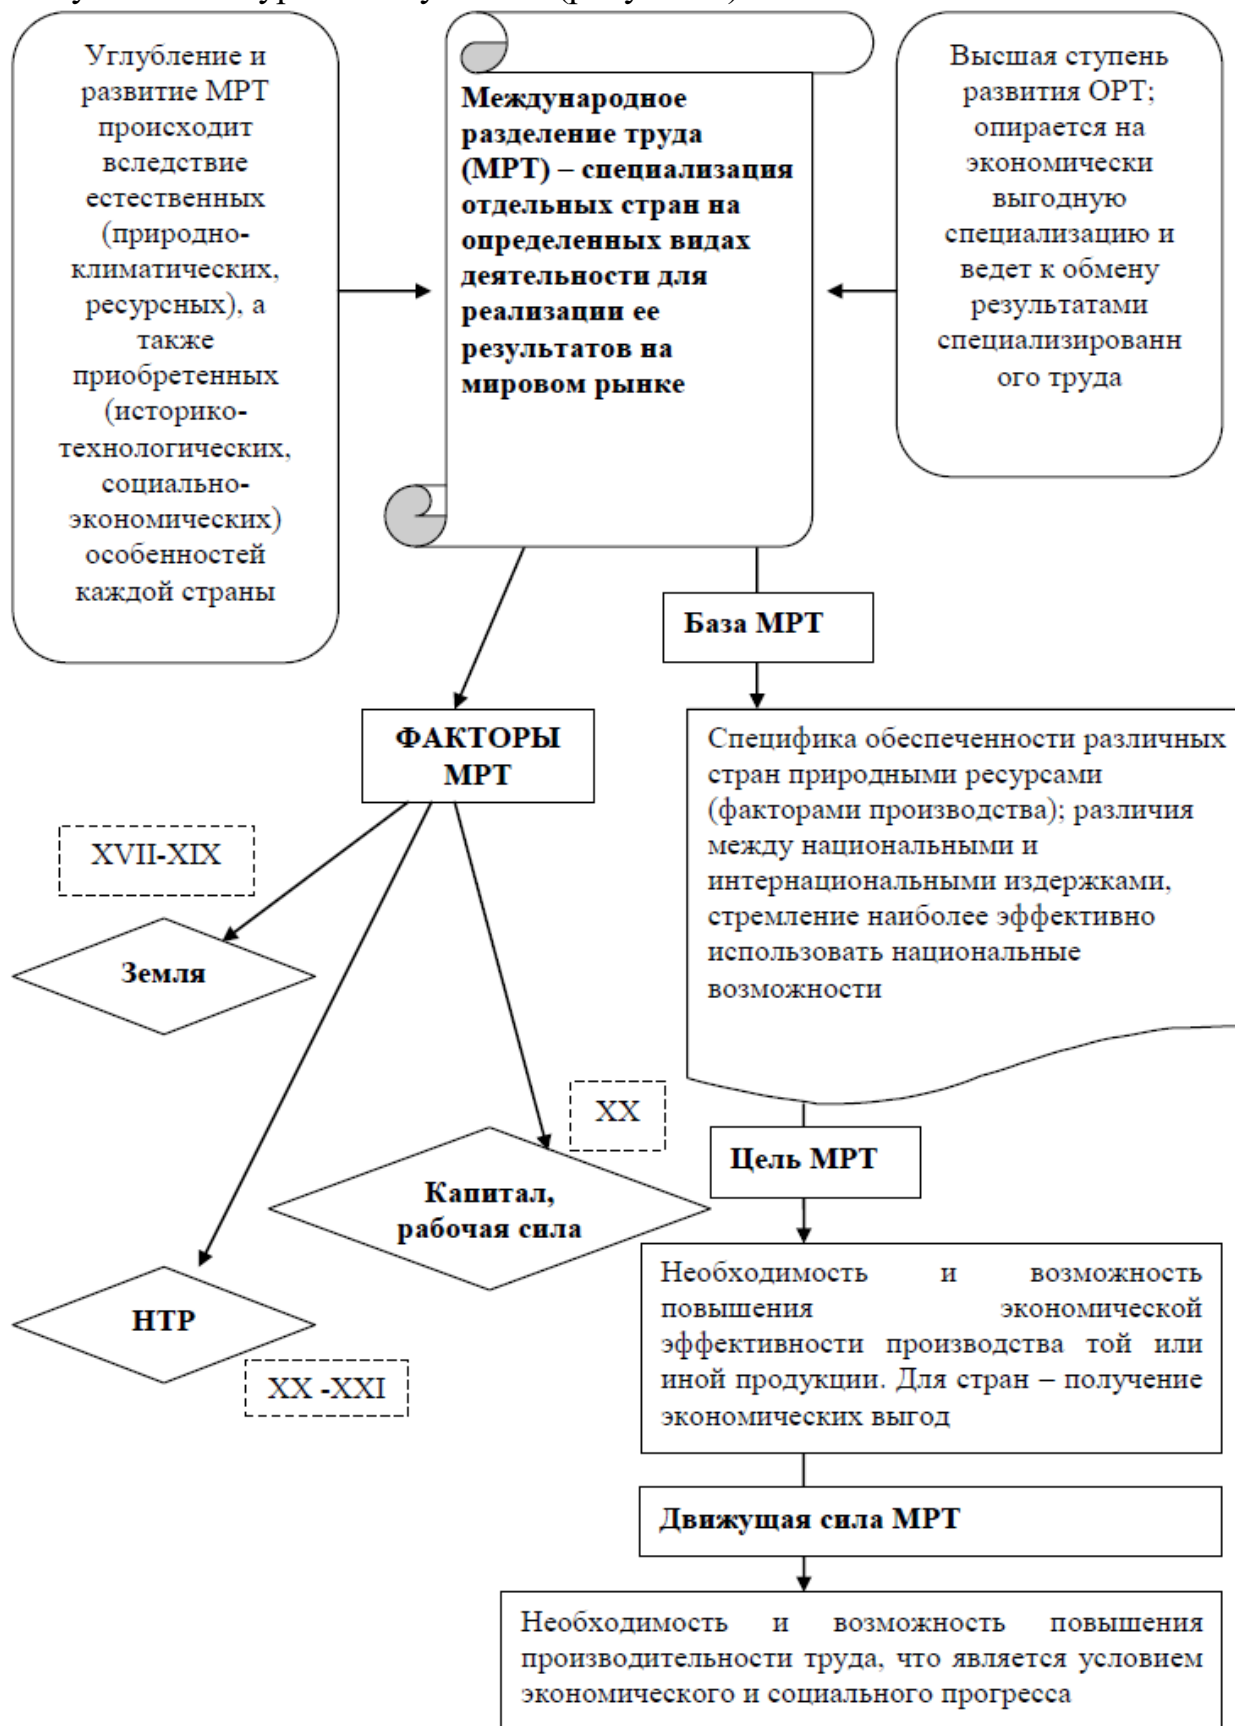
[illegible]

Углубление и развитие МРТ происходит вследствие естественных (природно-климатических, ресурсных), а также приобретенных (историко-технологических, социально-экономических) особенностей каждой страны

**Международное разделение труда (МРТ) – специализация отдельных стран на определенных видах деятельности для реализации ее результатов на мировом рынке**

Высшая ступень развития ОРТ; опирается на экономически выгодную специализацию и ведет к обмену результатами специализированного труда

База МРТ

Специфика обеспеченности различных стран природными ресурсами (факторами производства); различия между национальными и интернациональными издержками, стремление наиболее эффективно использовать национальные возможности

ФАКТОРЫ МРТ

XVII-XIX

Земля

XX

Капитал, рабочая сила

НТР

XX -XXI

Цель МРТ

Необходимость и возможность повышения экономической эффективности производства той или иной продукции. Для стран – получение экономических выгод

Движущая сила МРТ

Необходимость и возможность повышения производительности труда, что является условием экономического и социального прогресса